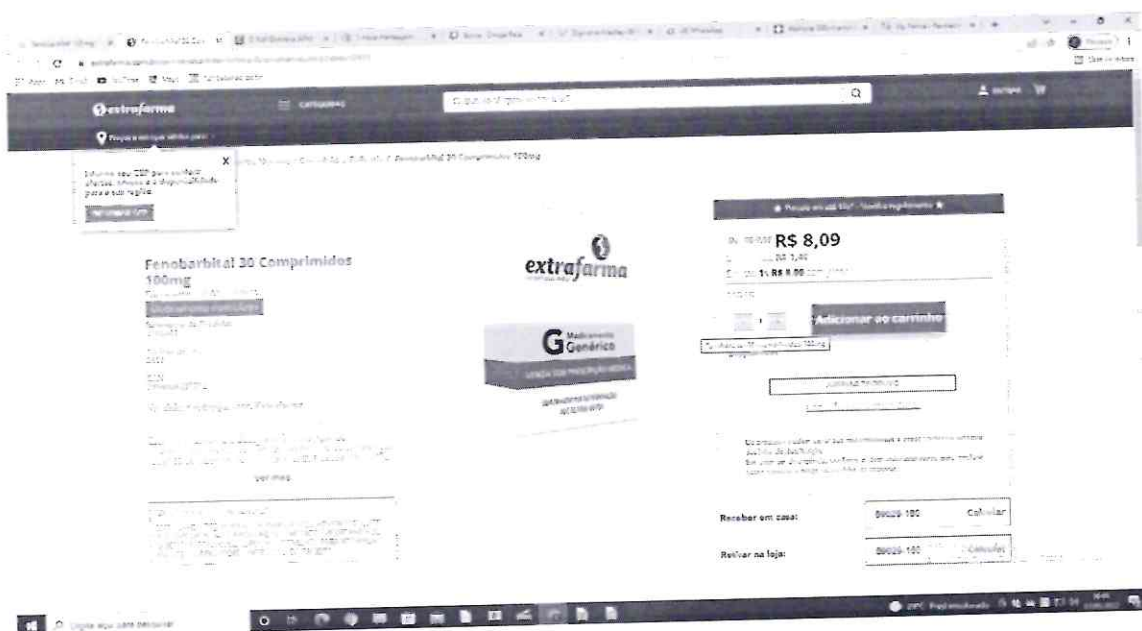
extrafarma

categorias

Informe seu CEP para verificar ofertas, preços e a disponibilidade para a sua região.

Fenobarbital 30 Comprimidos 100mg Fenobarbital 30 Comprimidos 100mg

Fenobarbital 30 Comprimidos 100mg

extrafarma

G Medicamento Genérico

R$ 8,09

Adicionar ao carrinho

Fenobarbital 30 Comprimidos 100mg

ver mais

Receber em casa: 09020-180 Calcular

Retirar na loja: 09020-180 Calcular

Digite aqui para pesquisar